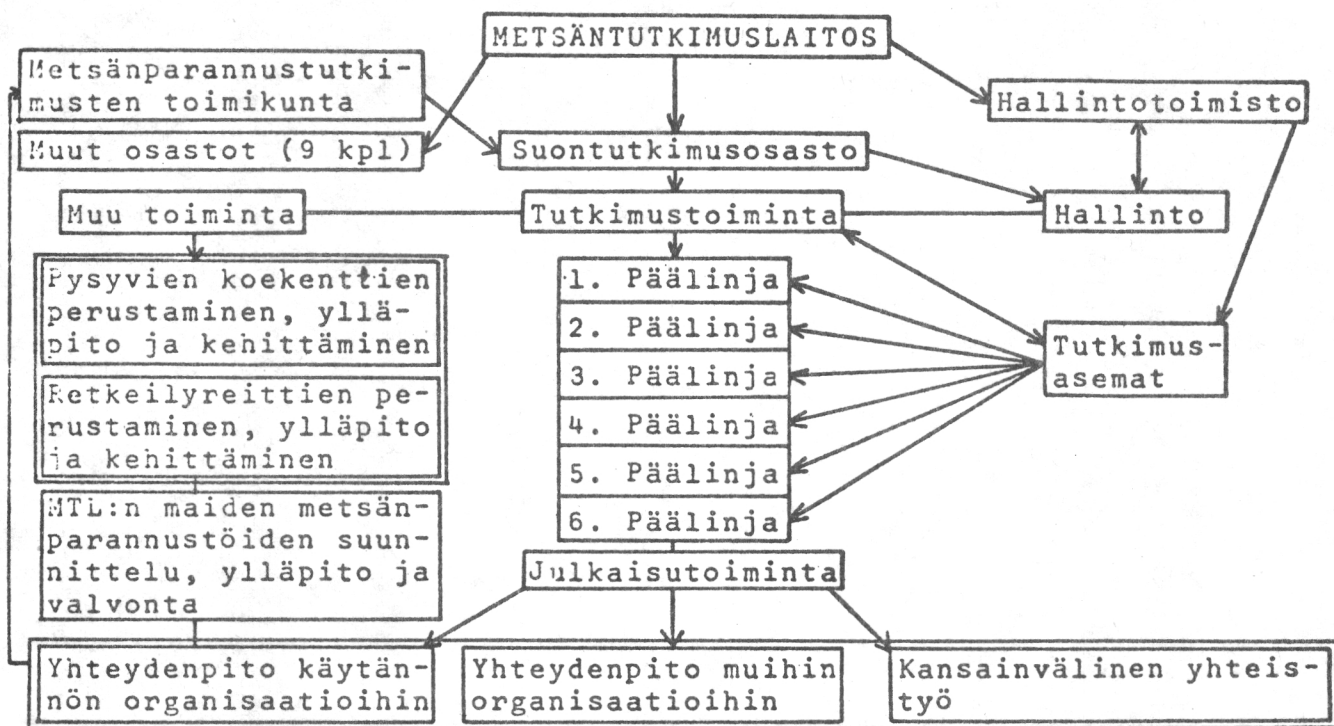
METSÄNTUTKIMUSLAITOS

Metsänparannustutkimusten toimikunta

Muut osastot (9 kpl)

Suontutkimusosasto

Hallintotoimisto

Hallinto

Muu toiminta

Tutkimustoiminta

Pysyvien koekenttien perustaminen, ylläpito ja kehittäminen

Retkeilyreittien perustaminen, ylläpito ja kehittäminen

MTL:n maiden metsänparannustöiden suunnittelu, ylläpito ja valvonta

1. Päälinja
2. Päälinja
3. Päälinja
4. Päälinja
5. Päälinja
6. Päälinja

Tutkimusasemat

Julkaisutoiminta

Yhteydenpito käytännön organisaatioihin

Yhteydenpito muihin organisaatioihin

Kansainvälinen yhteistyö